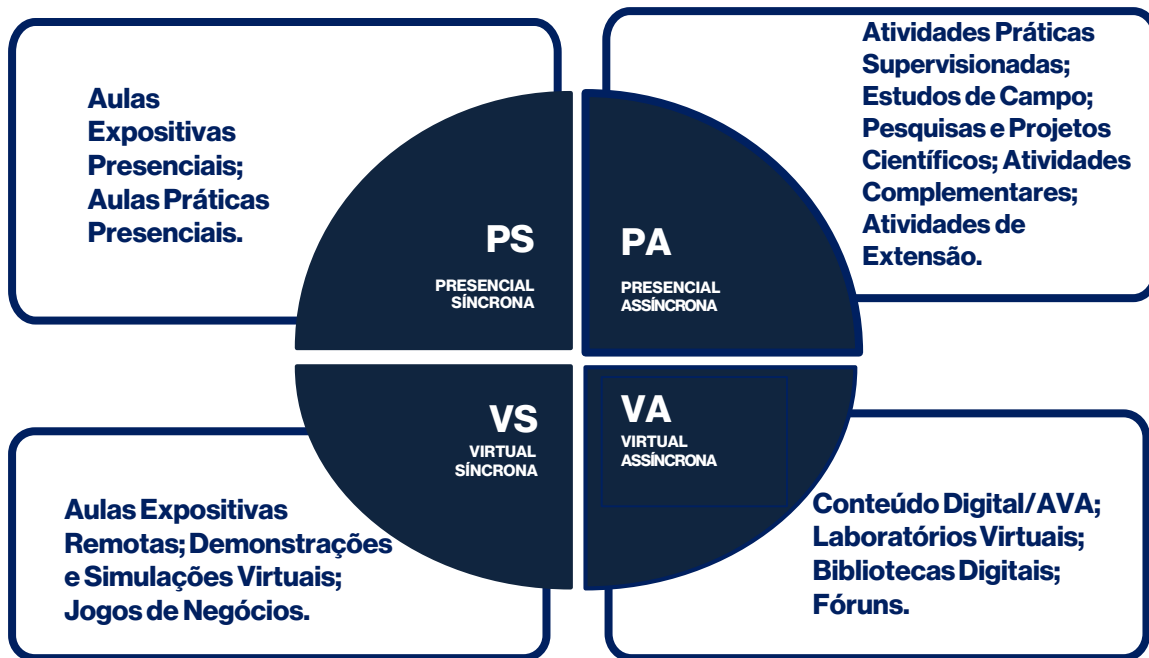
Aulas Expositivas Presenciais; Aulas Práticas Presenciais.

PS
PRESENCIAL SÍNCRONA

PA
PRESENCIAL ASSÍNCRONA

Atividades Práticas Supervisionadas; Estudos de Campo; Pesquisas e Projetos Científicos; Atividades Complementares; Atividades de Extensão.

VS
VIRTUAL SÍNCRONA

VA
VIRTUAL ASSÍNCRONA

Aulas Expositivas Remotas; Demonstrações e Simulações Virtuais; Jogos de Negócios.

Conteúdo Digital/AVA; Laboratórios Virtuais; Bibliotecas Digitais; Fóruns.